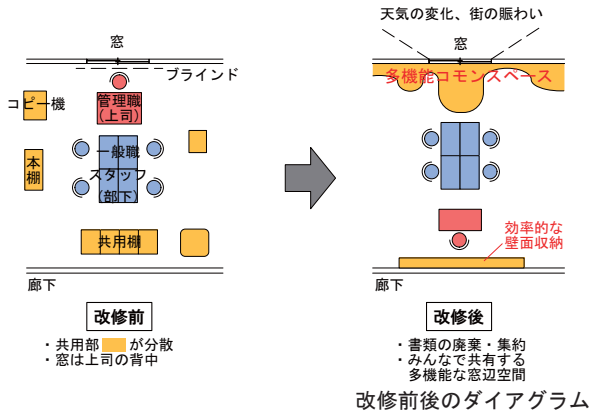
窓

ブラインド

コピー機

管理職
(上司)

本棚

一般職
スタッフ
(部下)

共用棚

廊下

改修前

・共用部 が分散
・窓は上司の背中

天気の変化、街の賑わい

窓

多機能コモンスペース

効率的な
壁面収納

廊下

改修後

・書類の廃棄・集約
・みんなで共有する
多機能な窓辺空間

改修前後のダイアグラム